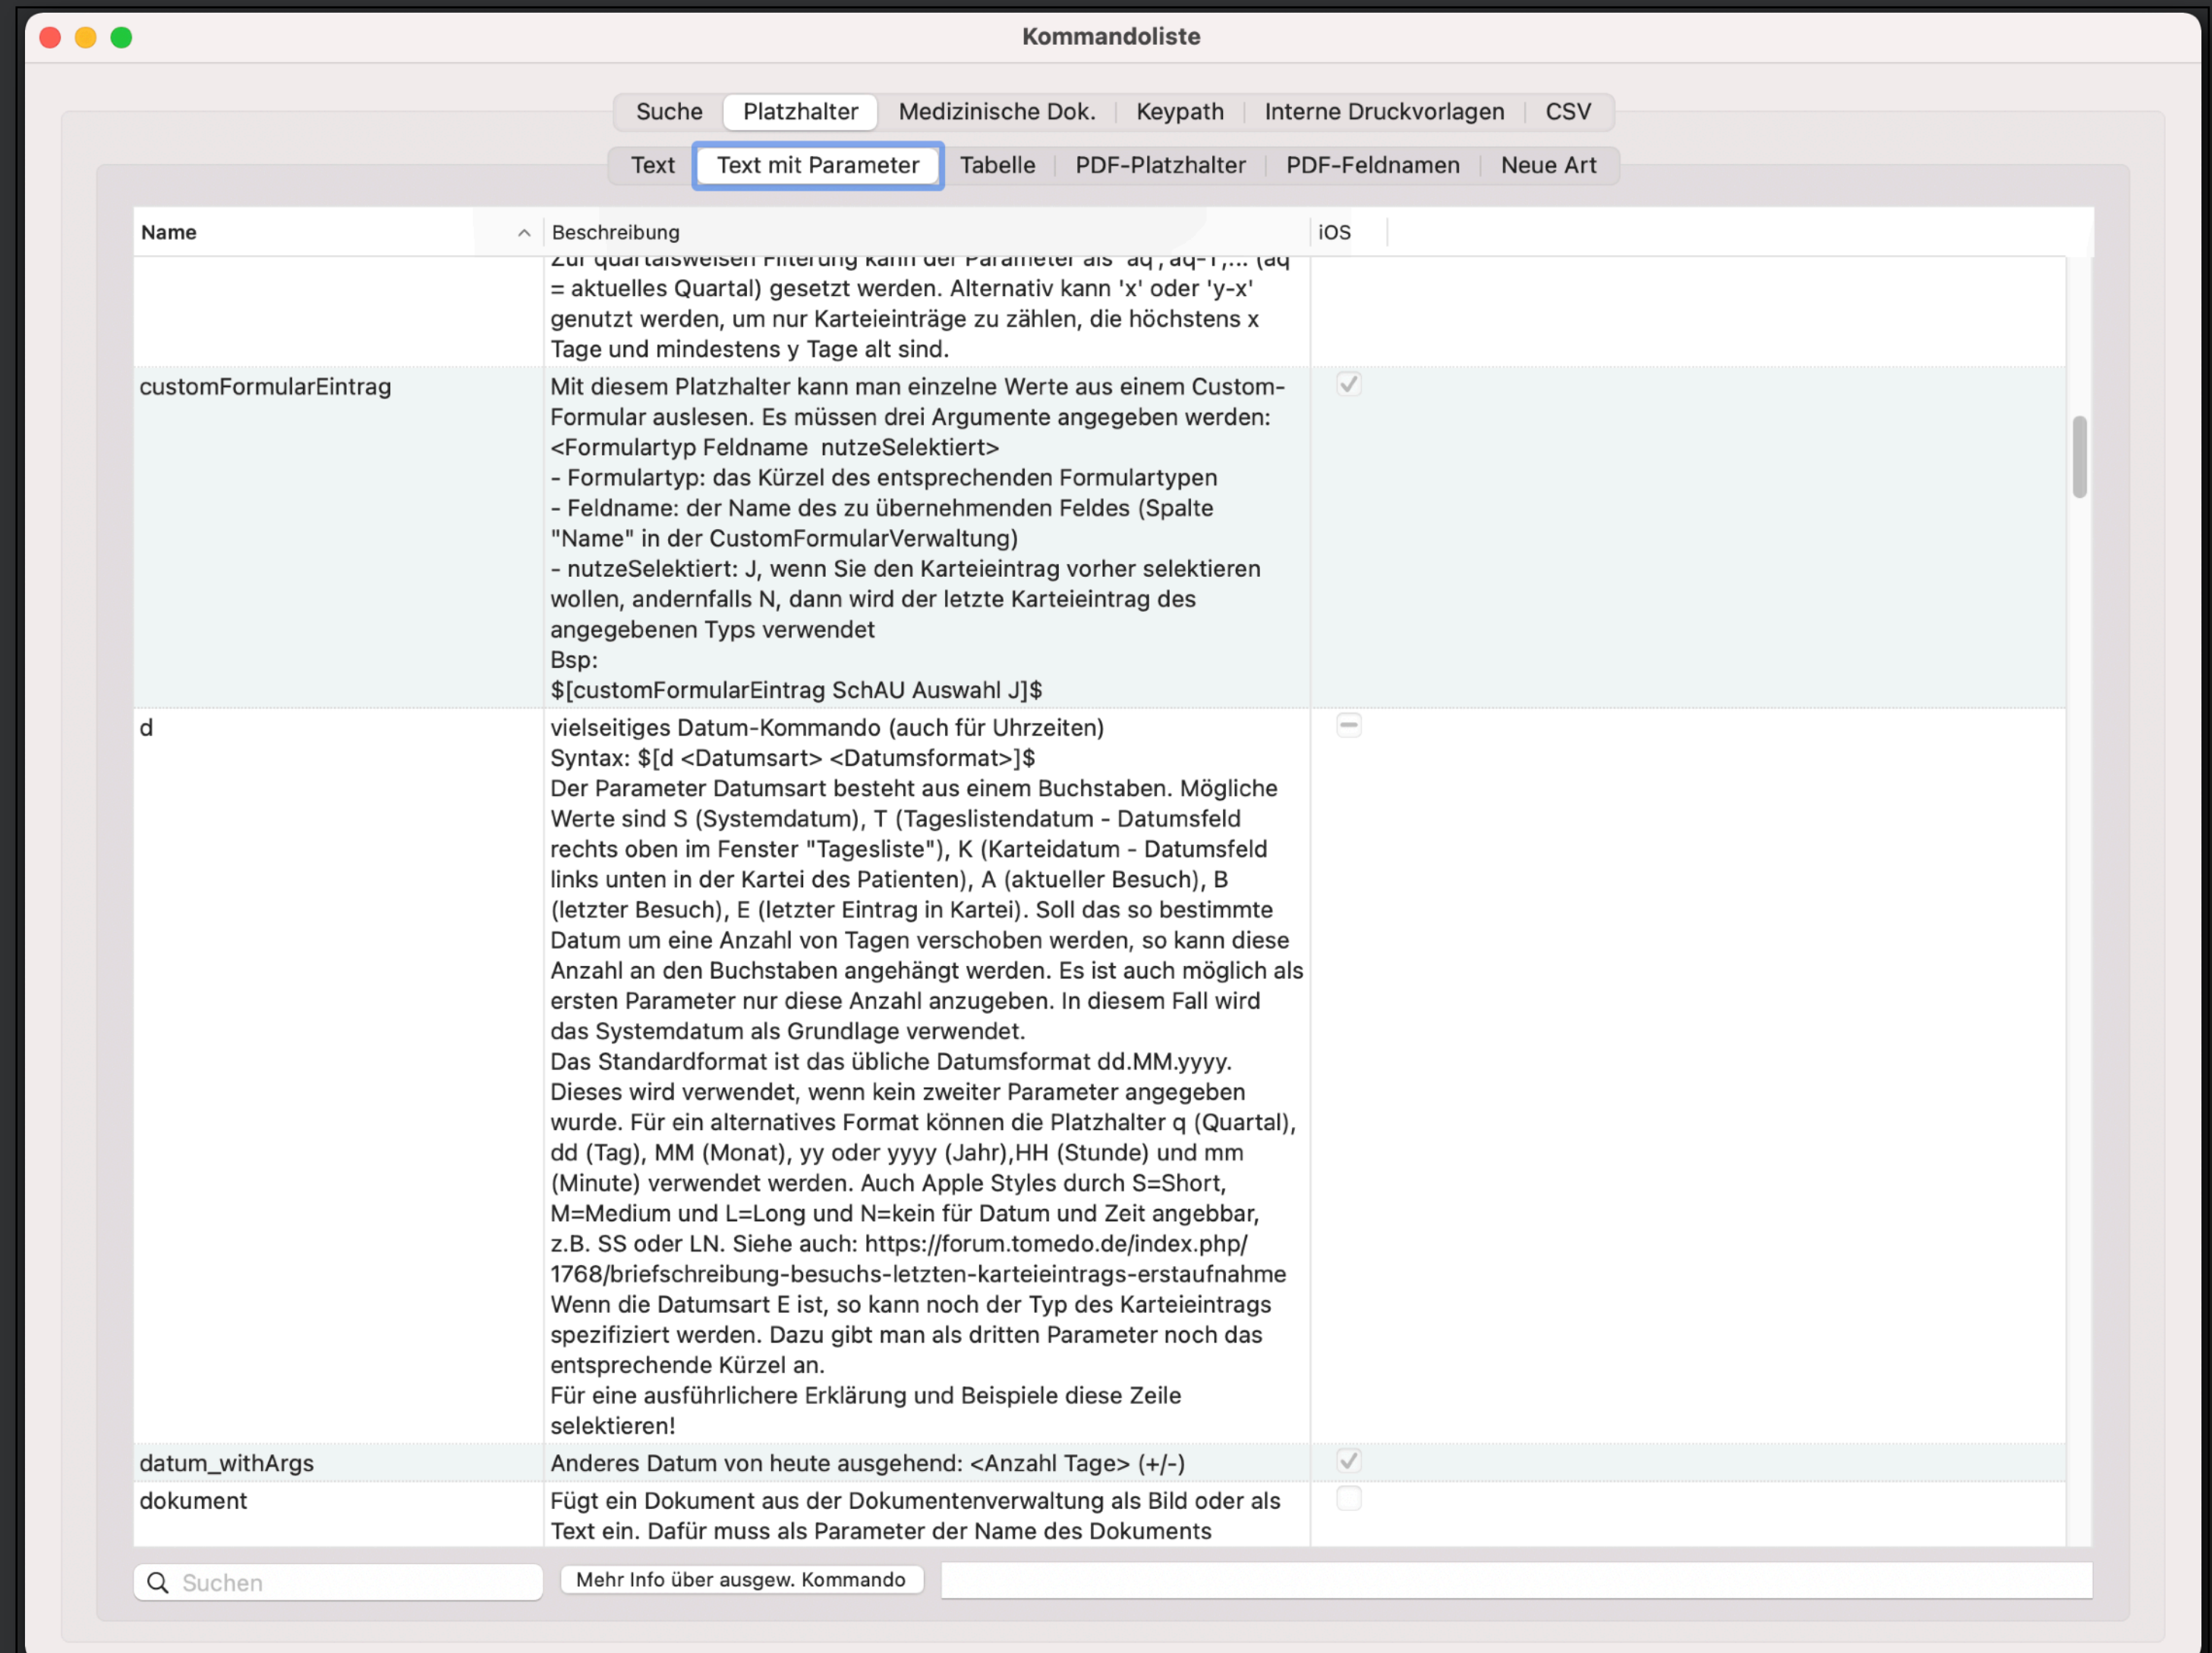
Kommandoliste

Suche | Platzhalter | Medizinische Dok. | Keypath | Interne Druckvorlagen | CSV

Text | Text mit Parameter | Tabelle | PDF-Platzhalter | PDF-Feldnamen | Neue Art

| Name | Beschreibung | iOS |
|---|---|---|
| | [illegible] = aktuelles Quartal) gesetzt werden. Alternativ kann 'x' oder 'y-x' genutzt werden, um nur Karteieinträge zu zählen, die höchstens x Tage und mindestens y Tage alt sind. | |
| customFormularEintrag | Mit diesem Platzhalter kann man einzelne Werte aus einem Custom-Formular auslesen. Es müssen drei Argumente angegeben werden: <Formulartyp Feldname nutzeSelektiert><br>- Formulartyp: das Kürzel des entsprechenden Formulartypen<br>- Feldname: der Name des zu übernehmenden Feldes (Spalte "Name" in der CustomFormularVerwaltung)<br>- nutzeSelektiert: J, wenn Sie den Karteieintrag vorher selektieren wollen, andernfalls N, dann wird der letzte Karteieintrag des angegebenen Typs verwendet<br>Bsp:<br>$[customFormularEintrag SchAU Auswahl J]$ | ✓ |
| d | vielseitiges Datum-Kommando (auch für Uhrzeiten)<br>Syntax: $[d <Datumsart> <Datumsformat>]$<br>Der Parameter Datumsart besteht aus einem Buchstaben. Mögliche Werte sind S (Systemdatum), T (Tageslistendatum - Datumsfeld rechts oben im Fenster "Tagesliste"), K (Karteidatum - Datumsfeld links unten in der Kartei des Patienten), A (aktueller Besuch), B (letzter Besuch), E (letzter Eintrag in Kartei). Soll das so bestimmte Datum um eine Anzahl von Tagen verschoben werden, so kann diese Anzahl an den Buchstaben angehängt werden. Es ist auch möglich als ersten Parameter nur diese Anzahl anzugeben. In diesem Fall wird das Systemdatum als Grundlage verwendet.<br>Das Standardformat ist das übliche Datumsformat dd.MM.yyyy. Dieses wird verwendet, wenn kein zweiter Parameter angegeben wurde. Für ein alternatives Format können die Platzhalter q (Quartal), dd (Tag), MM (Monat), yy oder yyyy (Jahr),HH (Stunde) und mm (Minute) verwendet werden. Auch Apple Styles durch S=Short, M=Medium und L=Long und N=kein für Datum und Zeit angebbar, z.B. SS oder LN. Siehe auch: https://forum.tomedo.de/index.php/1768/briefschreibung-besuchs-letzten-karteieintrags-erstaufnahme<br>Wenn die Datumsart E ist, so kann noch der Typ des Karteieintrags spezifiziert werden. Dazu gibt man als dritten Parameter noch das entsprechende Kürzel an.<br>Für eine ausführlichere Erklärung und Beispiele diese Zeile selektieren! | – |
| datum_withArgs | Anderes Datum von heute ausgehend: <Anzahl Tage> (+/-) | ✓ |
| dokument | Fügt ein Dokument aus der Dokumentenverwaltung als Bild oder als Text ein. Dafür muss als Parameter der Name des Dokuments | |

Suchen
Mehr Info über ausgew. Kommando